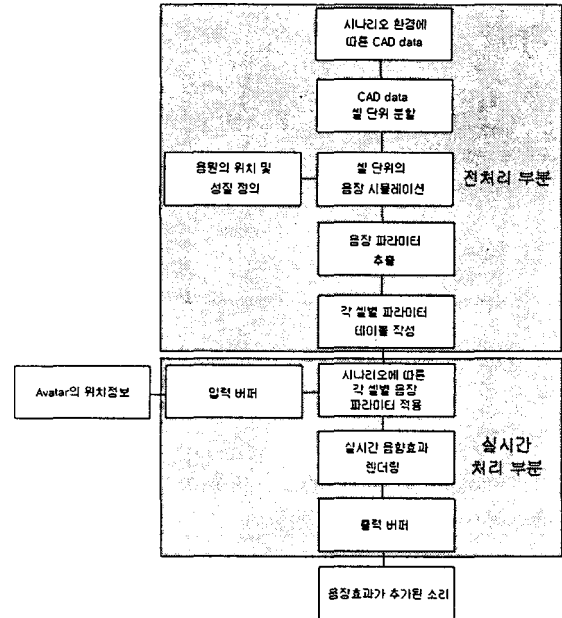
시나리오 환경에 따른 CAD data

CAD data 셀 단위 분할

음원의 위치 및 성질 정의

셀 단위의 음장 시뮬레이션

전처리 부분

음장 파라미터 추출

각 셀별 파라미터 테이블 작성

Avatar의 위치정보

입력 버퍼

시나리오에 따른 각 셀별 음장 파라미터 적용

실시간 음향효과 렌더링

실시간 처리 부분

출력 버퍼

음장효과가 추가된 소리